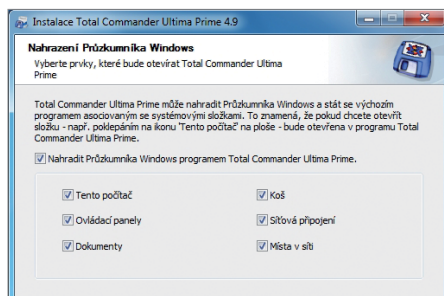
Instalace Total Commander Ultima Prime 4.9

Nahrazení Průzkumníka Windows
Vyberte prvky, které bude otevírat Total Commander Ultima Prime

Total Commander Ultima Prime může nahradit Průzkumníka Windows a stát se výchozím programem asociovaným se systémovými složkami. To znamená, že pokud chcete otevřít složku - např. poklepáním na ikonu "Tento počítač" na ploše - bude otevřena v programu Total Commander Ultima Prime.

Nahradit Průzkumníka Windows programem Total Commander Ultima Prime.

Tento počítač
Koš
Ovládací panely
Síťová připojení
Dokumenty
Místa v síti